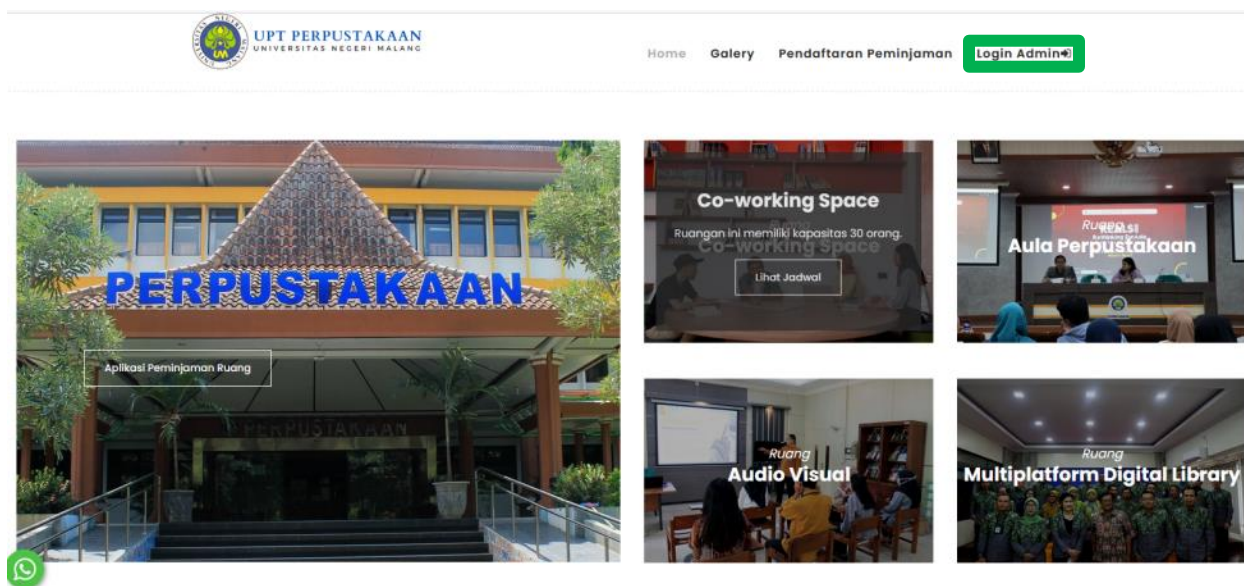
UPT PERPUSTAKAAN
UNIVERSITAS NEGERI MALANG

Home Galery Pendaftaran Peminjaman Login Admin

PERPUSTAKAAN

Aplikasi Peminjaman Ruang

PERPUSTAKAAN

Co-working Space

Ruangan ini memiliki kapasitas 30 orang.

Co-working Space

Lihat Jadwal

Ruang
Aula Perpustakaan

Ruang
Audio Visual

Ruang
Multiplatform Digital Library